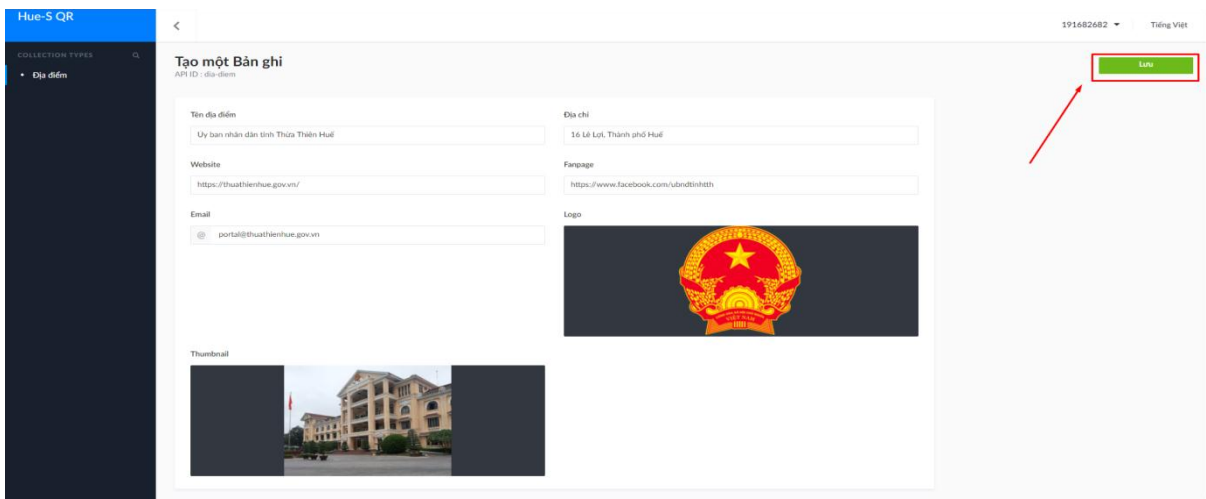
Hue-S QR

COLLECTION TYPES

• Địa điểm

191682682 ▾ Tiếng Việt

Tạo một Bản ghi
API ID : dia-diem

Lưu

Tên địa điểm
Uy ban nhân dân tỉnh Thừa Thiên Huế

Địa chỉ
16 Lê Lợi, Thành phố Huế

Website
https://thuathienhue.gov.vn/

Fanpage
https://www.facebook.com/ubndtinhtth

Email
@ portal@thuathienhue.gov.vn

Logo

VIỆT NAM

Thumbnail